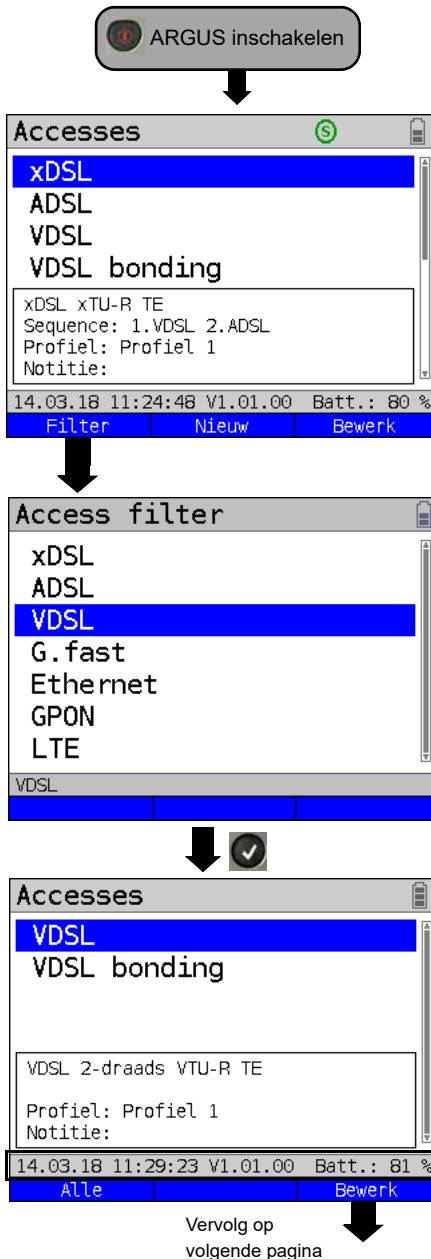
ARGUS inschakelen

Accesses

xDSL
ADSL
VDSL
VDSL bonding

xDSL xTU-R TE
Sequence: 1.VDSL 2.ADSL
Profiel: Profiel 1
Notitie:

14.03.18 11:24:48 V1.01.00 Batt.: 80 %

Filter | Nieuw | Bewerk

Access filter

xDSL
ADSL
VDSL
G.fast
Ethernet
GPON
LTE

VDSL

Accesses

VDSL
VDSL bonding

VDSL 2-draads VTU-R TE

Profiel: Profiel 1
Notitie:

14.03.18 11:29:23 V1.01.00 Batt.: 81 %

Alle | Bewerk

Vervolg op volgende pagina